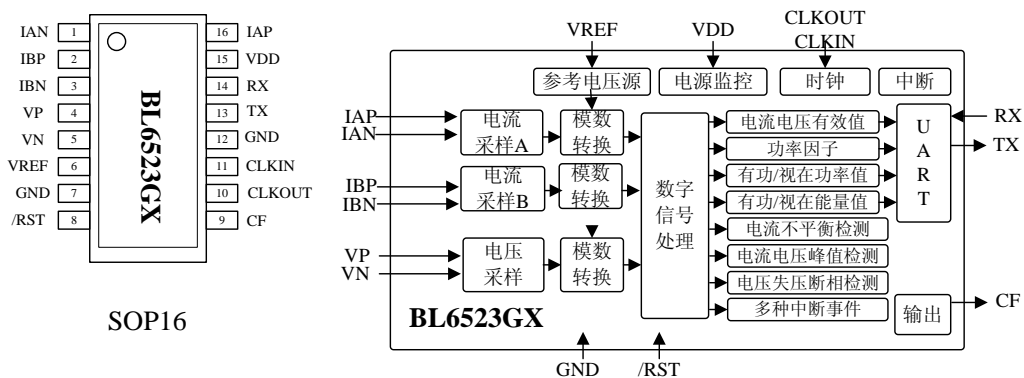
IAN 1
IBP 2
IBN 3
VP 4
VN 5
VREF 6
GND 7
/RST 8

BL6523GX

16 IAP
15 VDD
14 RX
13 TX
12 GND
11 CLKIN
10 CLKOUT
9 CF

SOP16

VREF
VDD
CLKOUT
CLKIN

参考电压源
电源监控
时钟
中断

IAP
IAN
电流采样A
模数转换

IBP
IBN
电流采样B
模数转换

VP
VN
电压采样
模数转换

数字信号处理

电流电压有效值
功率因子
有功/视在功率值
有功/视在能量值
电流不平衡检测
电流电压峰值检测
电压失压断相检测
多种中断事件

U
A
R
T

RX
TX

输出
CF

BL6523GX

GND
/RST